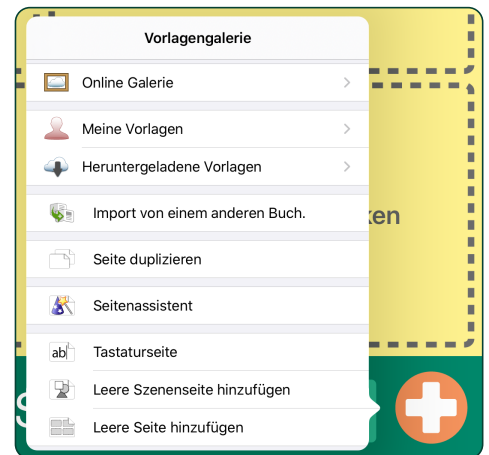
Vorlagengalerie

Online Galerie

Meine Vorlagen

Heruntergeladene Vorlagen

Import von einem anderen Buch.

Seite duplizieren

Seitenassistent

ab Tastaturseite

Leere Szenenseite hinzufügen

Leere Seite hinzufügen

ken